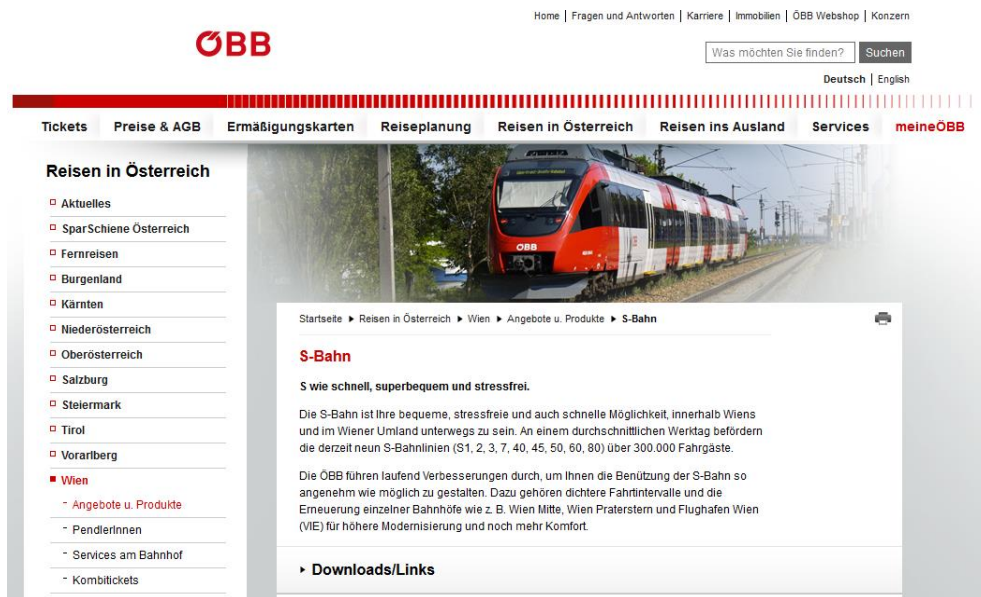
Home | Fragen und Antworten | Karriere | Immobilien | ÖBB Webshop | Konzern

ÖBB

Was möchten Sie finden? Suchen

Deutsch | English

Tickets Preise & AGB Ermäßigungskarten Reiseplanung Reisen in Österreich Reisen ins Ausland Services meineÖBB

Reisen in Österreich

Aktuelles
SparSchiene Österreich
Fernreisen
Burgenland
Kärnten
Niederösterreich
Oberösterreich
Salzburg
Steiermark
Tirol
Vorarlberg
Wien
- Angebote u. Produkte
- PendlerInnen
- Services am Bahnhof
- Kombitickets

ÖBB

Startseite ▸ Reisen in Österreich ▸ Wien ▸ Angebote u. Produkte ▸ S-Bahn

S-Bahn

S wie schnell, superbequem und stressfrei.

Die S-Bahn ist Ihre bequeme, stressfreie und auch schnelle Möglichkeit, innerhalb Wiens und im Wiener Umland unterwegs zu sein. An einem durchschnittlichen Werktag befördern die derzeit neun S-Bahnlinien (S1, 2, 3, 7, 40, 45, 50, 60, 80) über 300.000 Fahrgäste.

Die ÖBB führen laufend Verbesserungen durch, um Ihnen die Benützung der S-Bahn so angenehm wie möglich zu gestalten. Dazu gehören dichtere Fahrtintervalle und die Erneuerung einzelner Bahnhöfe wie z. B. Wien Mitte, Wien Praterstern und Flughafen Wien (VIE) für höhere Modernisierung und noch mehr Komfort.

▸ Downloads/Links